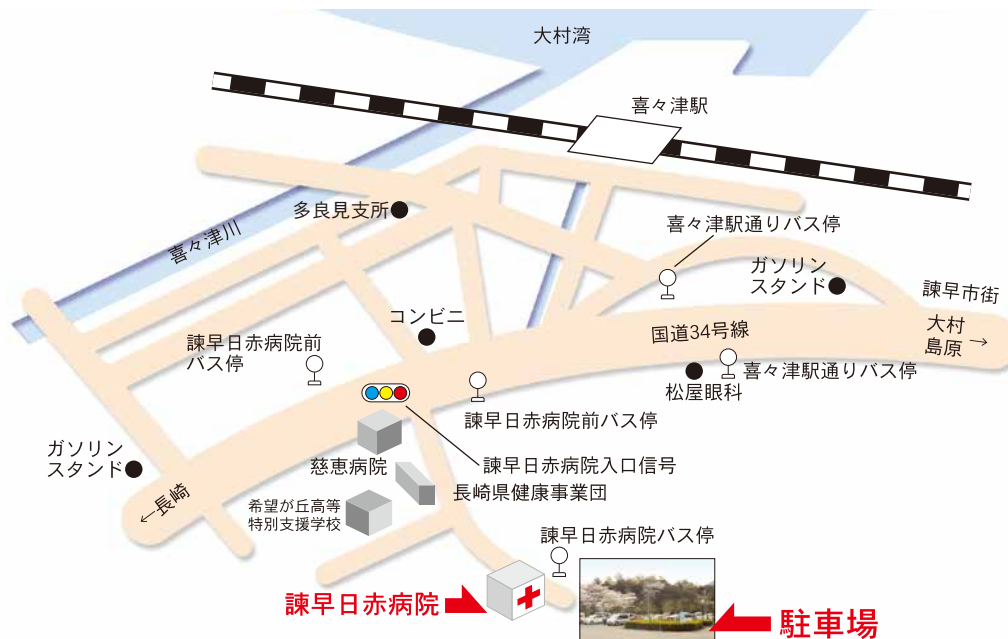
大村湾

喜々津駅

多良見支所

喜々津川

喜々津駅通りバス停

ガソリン
スタンド

諫早市街

コンビニ

国道34号線

大村
島原 →

諫早日赤病院前
バス停

松屋眼科

喜々津駅通りバス停

諫早日赤病院前バス停

ガソリン
スタンド

慈恵病院

諫早日赤病院入口信号

←長崎

長崎県健康事業団

希望が丘高等
特別支援学校

諫早日赤病院バス停

諫早日赤病院

駐車場